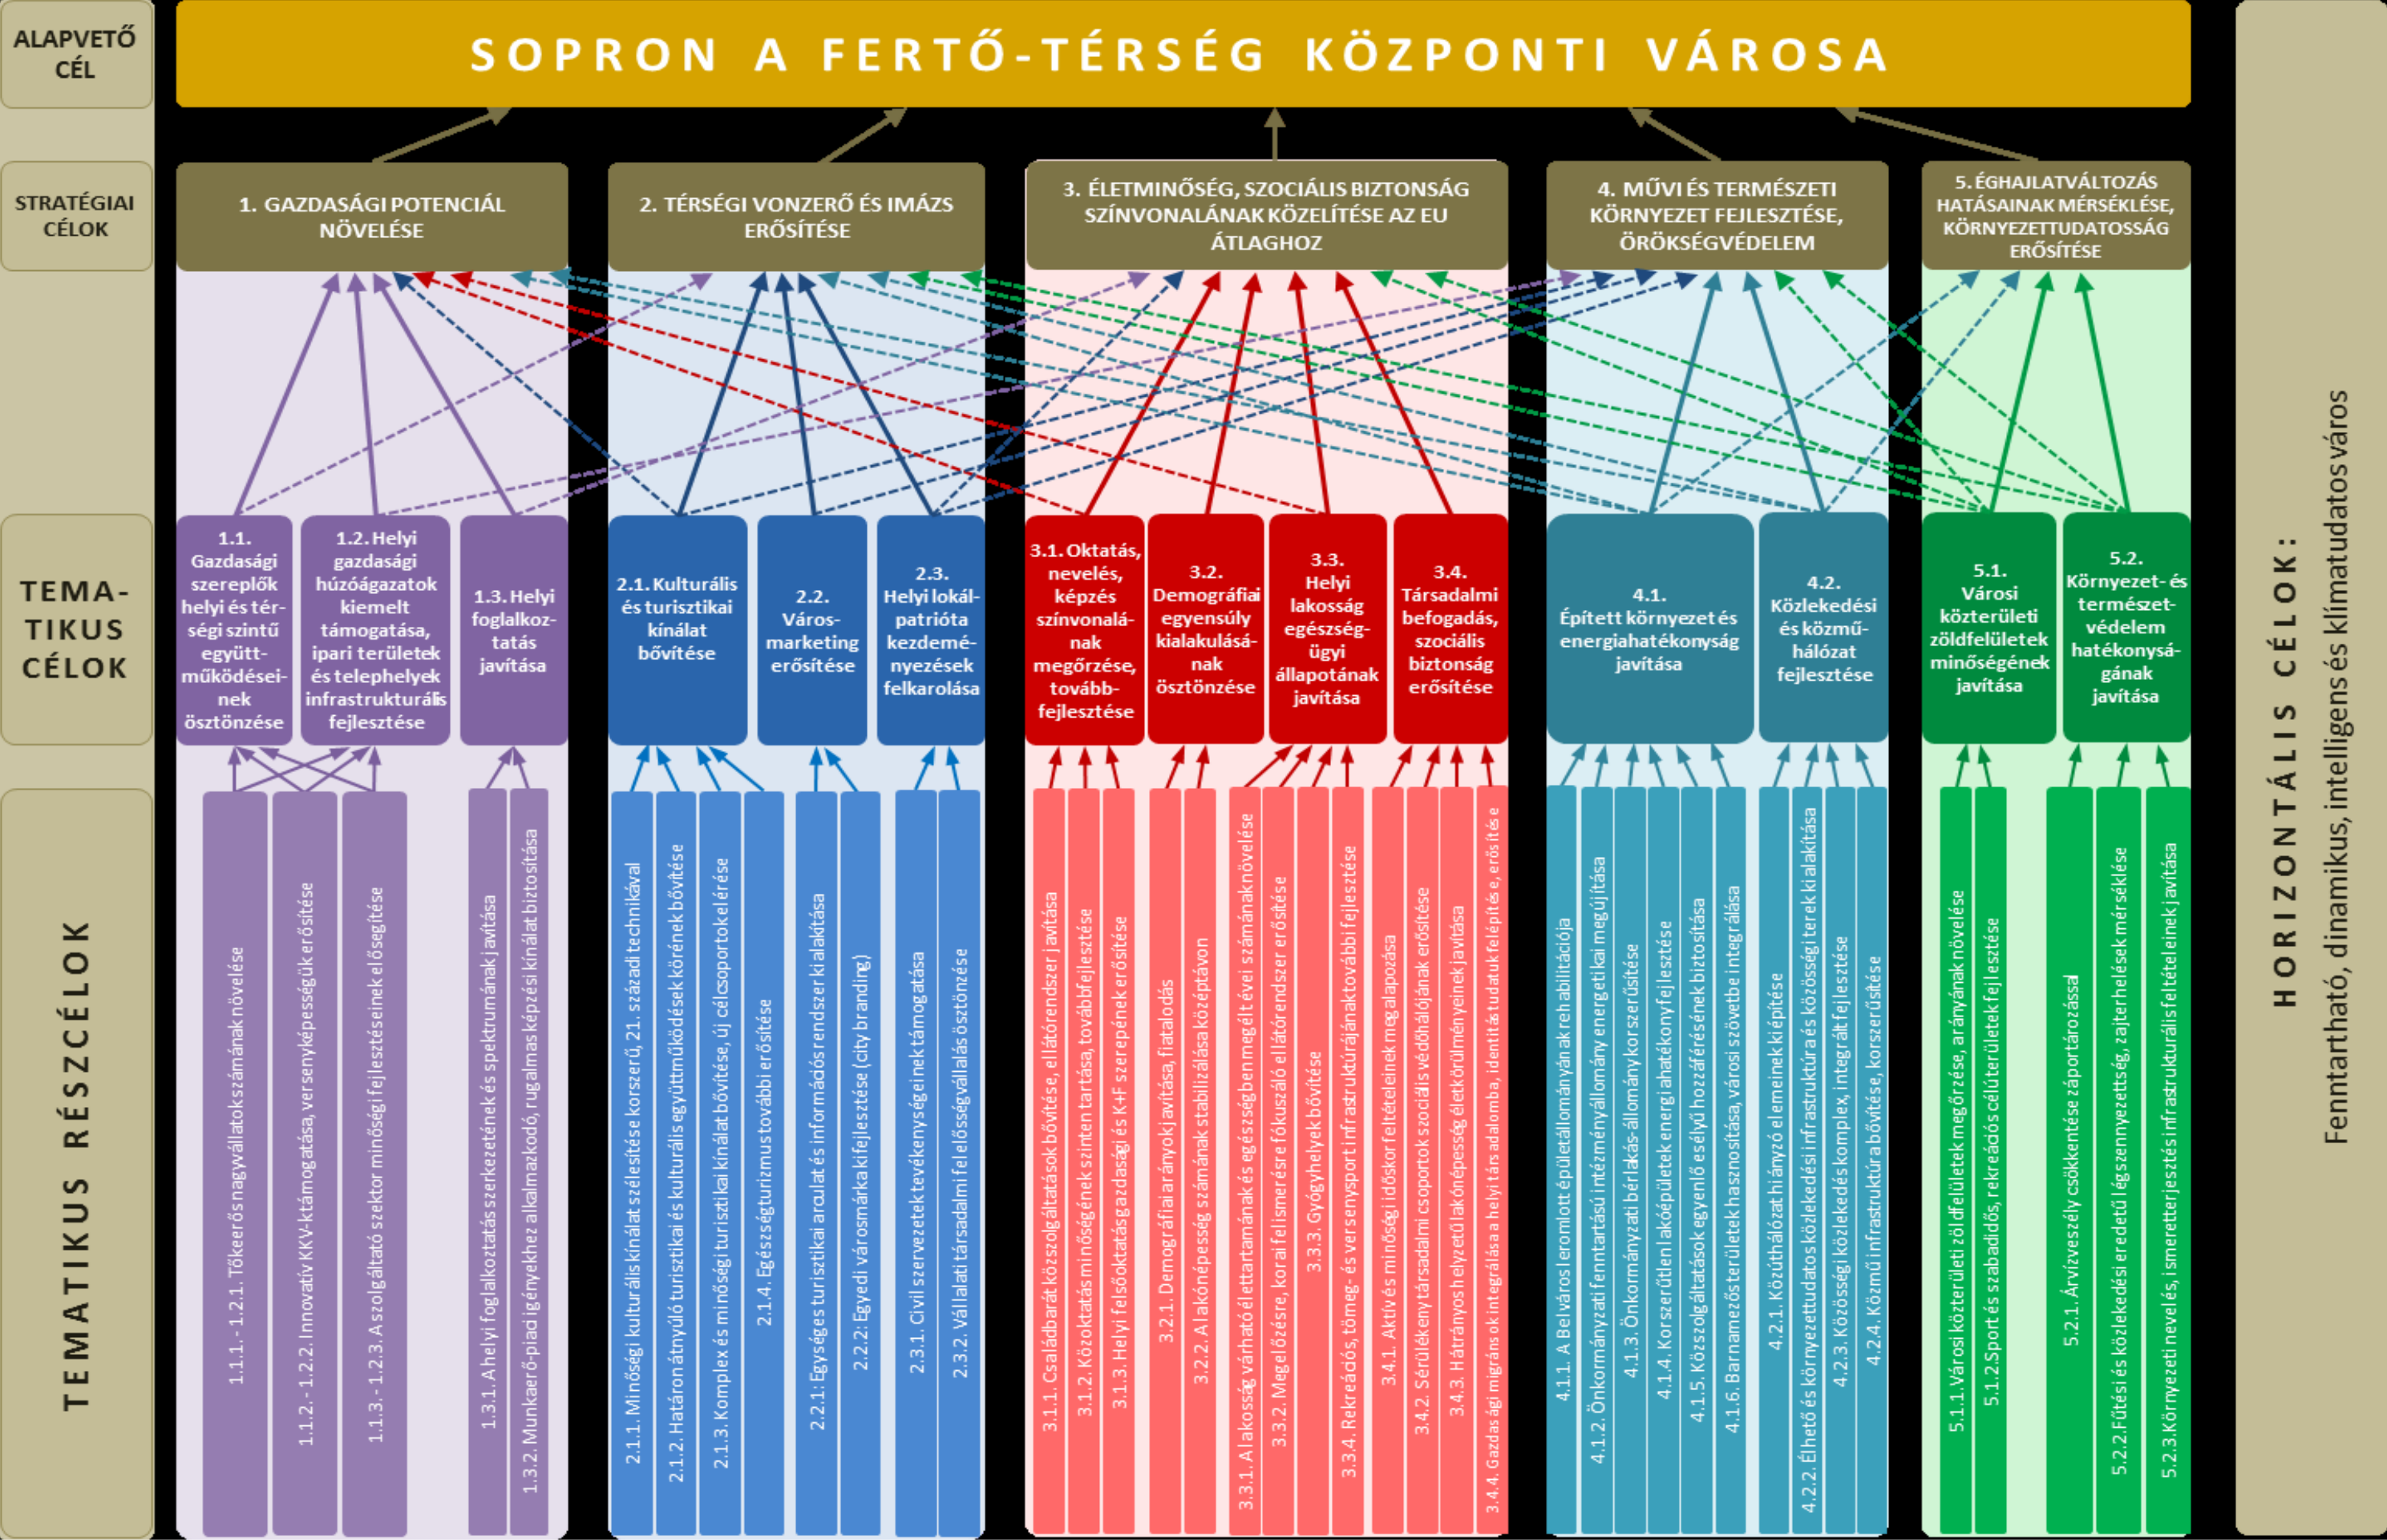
ALAPVETŐ CÉL

SOPRON A FERTŐ-TÉRSÉG KÖZPONTI VÁROSA

STRATÉGIAI CÉLOK

1. GAZDASÁGI POTENCIÁL NÖVELÉSE

2. TÉRSÉGI VONZERŐ ÉS IMÁZS ERŐSÍTÉSE

3. ÉLETMINŐSÉG, SZOCIÁLIS BIZTONSÁG SZÍNVONALÁNAK KÖZELÍTÉSE AZ EU ÁTLAGHOZ

4. MŰVI ÉS TERMÉSZETI KÖRNYEZET FEJLESZTÉSE, ÖRÖKSÉGVÉDELEM

5. ÉGHAJLATVÁLTOZÁS HATÁSAINAK MÉRSÉKLÉSE, KÖRNYEZETTUDATOSSÁG ERŐSÍTÉSE

TEMATIKUS CÉLOK

1.1. Gazdasági szereplők helyi és térségi szintű együttműködéseinek ösztönzése

1.2. Helyi gazdasági húzóágazatok kiemelt támogatása, ipari területek és telephelyek infrastrukturális fejlesztése

1.3. Helyi foglalkoztatás javítása

2.1. Kulturális és turisztikai kínálat bővítése

2.2. Városmarketing erősítése

2.3. Helyi lokálpatrióta kezdeményezések felkarolása

3.1. Oktatás, nevelés, képzés színvonalának megőrzése, továbbfejlesztése

3.2. Demográfiai egyensúly kialakulásának ösztönzése

3.3. Helyi lakosság egészségügyi állapotának javítása

3.4. Társadalmi befogadás, szociális biztonság erősítése

4.1. Épített környezet és energiahatékonyság javítása

4.2. Közlekedési és közműhálózat fejlesztése

5.1. Városi közterületi zöldfelületek minőségének javítása

5.2. Környezet- és természetvédelem hatékonyságának javítása

TEMATIKUS RÉSZCÉLOK

1.1.1. - 1.2.1. Tőkeerős nagyvállalatok számának növelése
1.1.2. - 1.2.2. Innovatív KKV-k támogatása, versenyképességük erősítése
1.1.3. - 1.2.3. A szolgáltató szektor minőségi fejlesztéseinek elősegítése
1.3.1. A helyi foglalkoztatás szerkezetének és spektrumának javítása
1.3.2. Munkaerő-piaci igényekhez alkalmazkodó, rugalmas képzési kínálat biztosítása
2.1.1. Minőségi kulturális kínálat szélesítése korszerű, 21. századi technikával
2.1.2. Határon átnyúló turisztikai és kulturális együttműködések körének bővítése
2.1.3. Komplex és minőségi turisztikai kínálat bővítése, új célcsoportok elérése
2.1.4. Egészségturizmus további erősítése
2.2.1. Egységes turisztikai arculat és információs rendszer kialakítása
2.2.2. Egyedi városmárka kifejlesztése (city branding)
2.3.1. Civil szervezetek tevékenységeinek támogatása
2.3.2. Vállalati társadalmi felelősségvállalás ösztönzése
3.1.1. Családbarát közszolgáltatások bővítése, ellátórendszer javítása
3.1.2. Közoktatás minőségének szinten tartása, továbbfejlesztése
3.1.3. Helyi felsőoktatás gazdasági és K+F szerepének erősítése
3.2.1. Demográfiai arányok javítása, fiatalodás
3.2.2. A lakónépesség számának stabilizálása középtávon
3.3.1. A lakosság várható élettartamának és egészségben megélt évei számának növelése
3.3.2. Megelőzésre, korai felismerésre fókuszáló ellátórendszer erősítése
3.3.3. Gyógyhelyek bővítése
3.3.4. Rekreációs, tömeg- és versenysport infrastruktúrájának további fejlesztése
3.4.1. Aktív és minőségi időskor feltételeinek megalapozása
3.4.2. Sérülékeny társadalmi csoportok szociális védőhálójának erősítése
3.4.3. Hátrányos helyzetű lakónépesség életkörülményeinek javítása
3.4.4. Gazdasági migránsok integrálása a helyi társadalomba, identitástudatuk felépítése, erősítése
4.1.1. A Belváros leromlott épületállományának rehabilitációja
4.1.2. Önkormányzati fenntartású intézményállomány energetikai megújítása
4.1.3. Önkormányzati bérlakás-állomány korszerűsítése
4.1.4. Korszerűtlen lakóépületek energiahatékony fejlesztése
4.1.5. Közszolgáltatások egyenlő esélyű hozzáférésének biztosítása
4.1.6. Barnamezős területek hasznosítása, városi szövetbe integrálása
4.2.1. Közúthálózat hiányzó elemeinek kiépítése
4.2.2. Élhető és környezettudatos közlekedési infrastruktúra és közösségi terek kialakítása
4.2.3. Közösségi közlekedés komplex, integrált fejlesztése
4.2.4. Közmű infrastruktúra bővítése, korszerűsítése
5.1.1. Városi közterületi zöldfelületek megőrzése, arányának növelése
5.1.2. Sport és szabadidős, rekreációs célú területek fejlesztése
5.2.1. Árvízveszély csökkentése záportározással
5.2.2. Fűtési és közlekedési eredetű légszennyezettség, zajterhelések mérséklése
5.2.3. Környezeti nevelés, ismeretterjesztés infrastrukturális feltételeinek javítása

HORIZONTÁLIS CÉLOK:
Fenntartható, dinamikus, intelligens és klímatudatos város